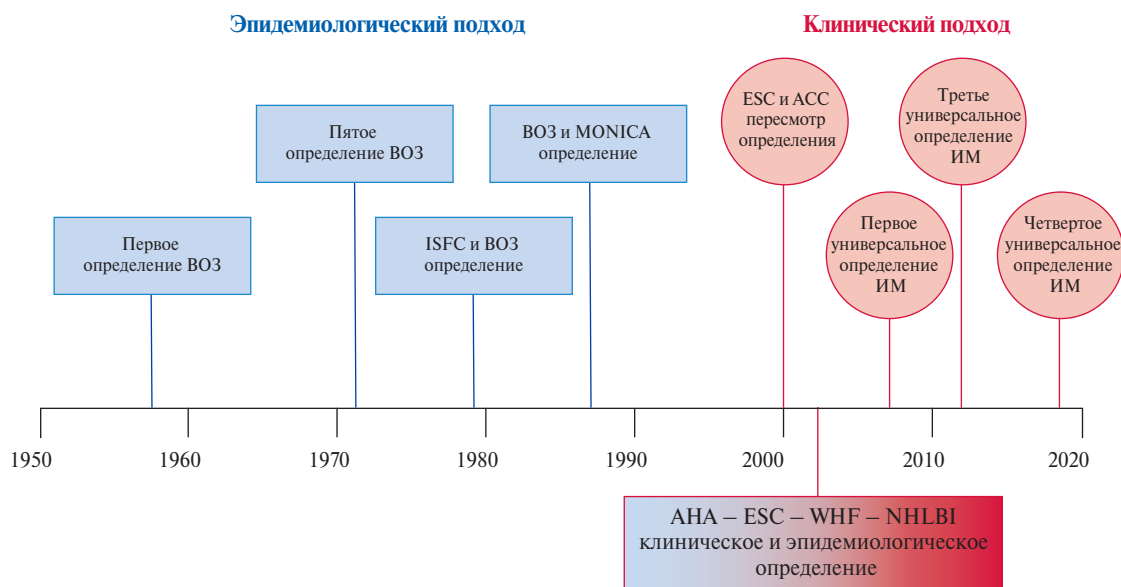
Эпидемиологический подход

Клинический подход

Пятое определение ВОЗ

ВОЗ и MONICA определение

ESC и ACC пересмотр определения

Третье универсальное определение ИМ

Первое определение ВОЗ

ISFC и ВОЗ определение

Первое универсальное определение ИМ

Четвертое универсальное определение ИМ

1950 1960 1970 1980 1990 2000 2010 2020

AHA – ESC – WHF – NHLBI клиническое и эпидемиологическое определение